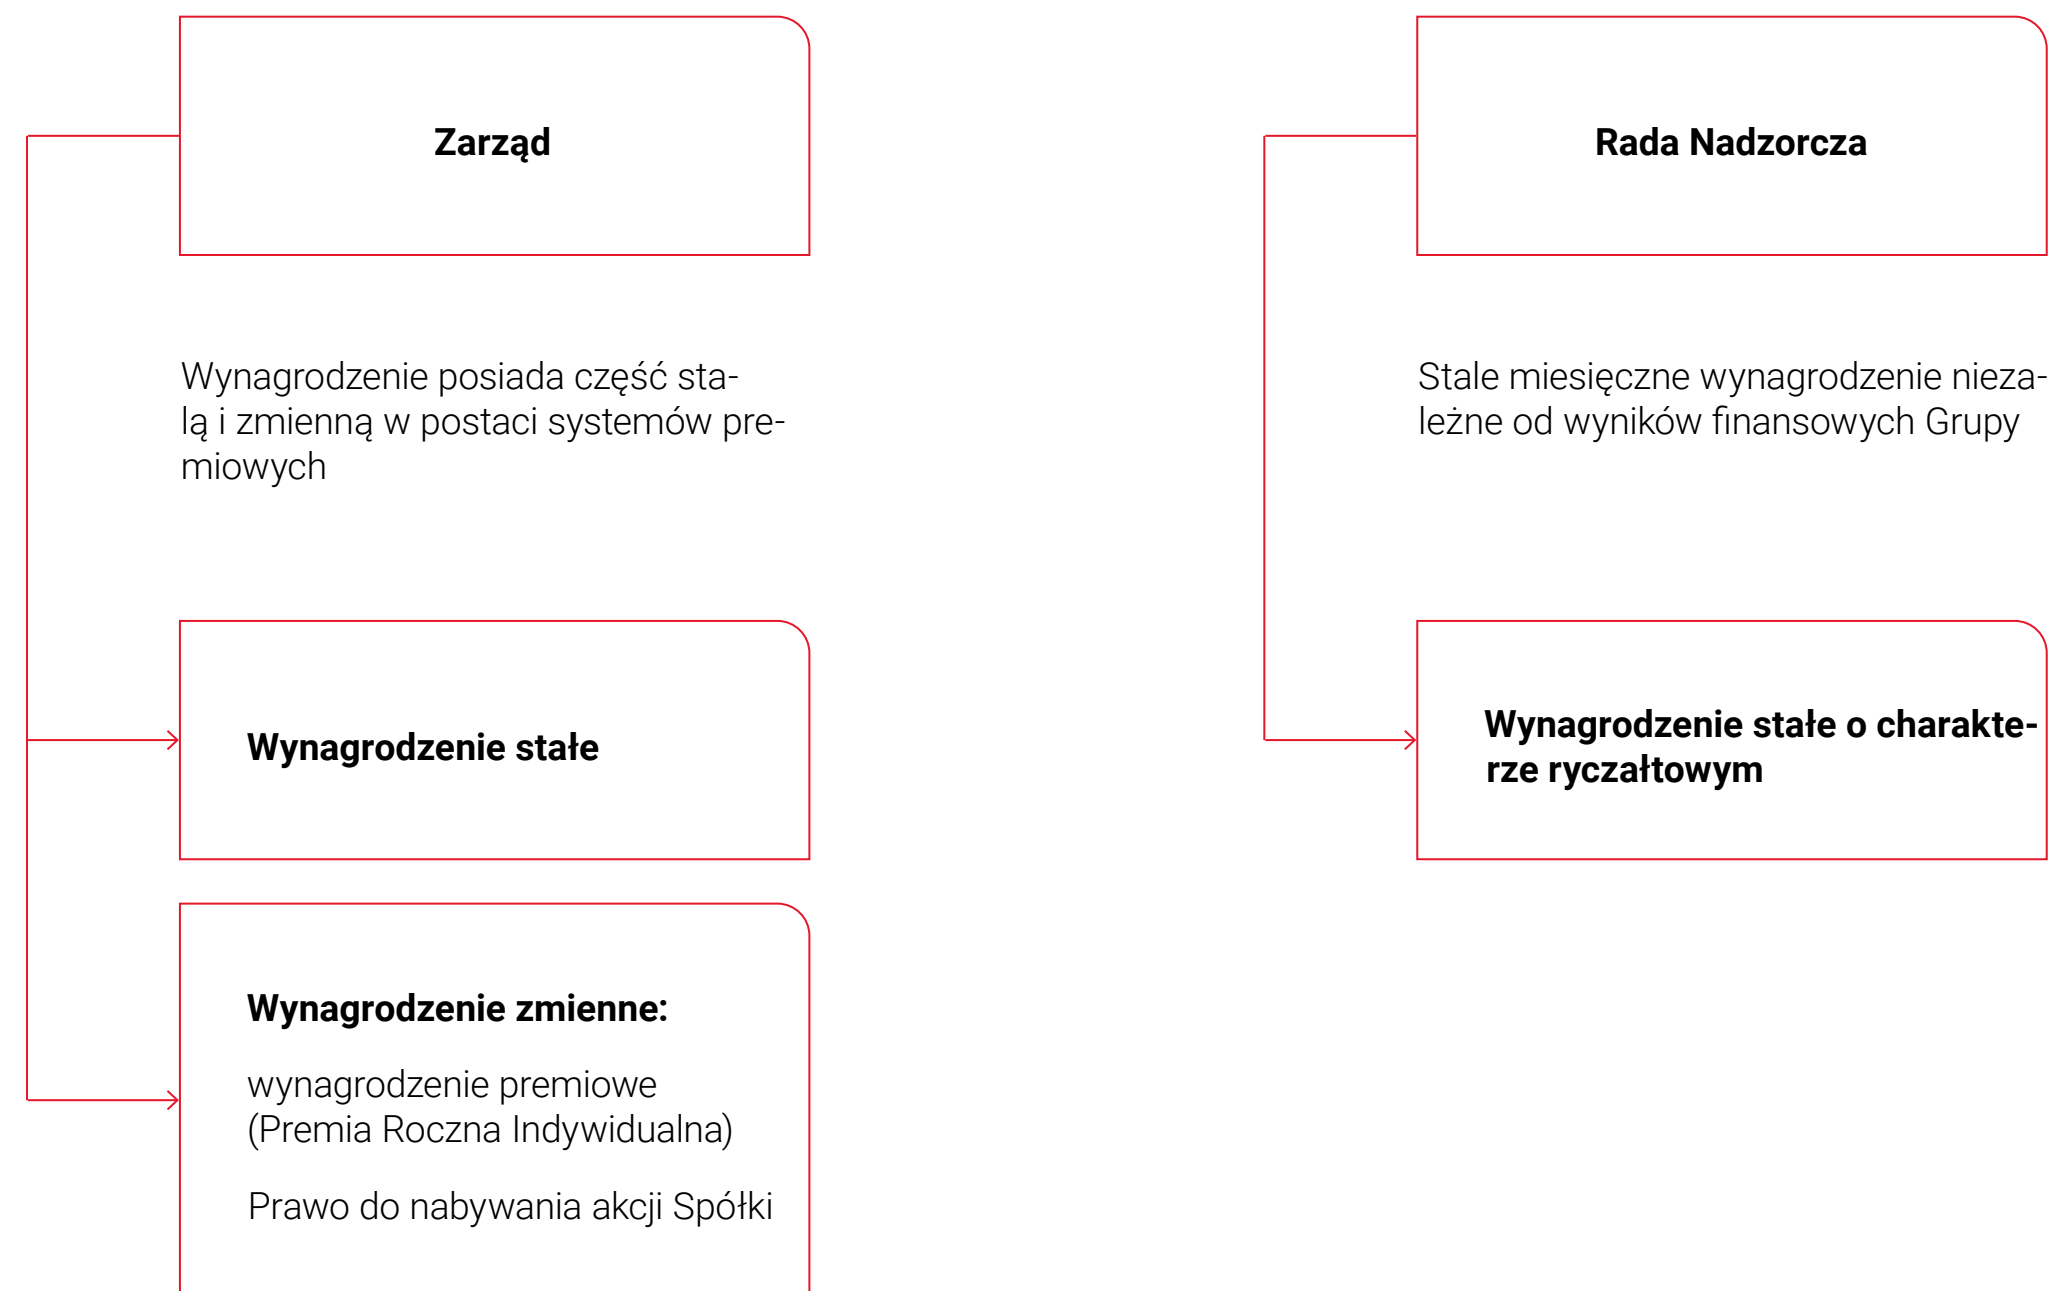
Zarząd

Wynagrodzenie posiada część stałą i zmienną w postaci systemów premiowych

Wynagrodzenie stałe

Wynagrodzenie zmienne:

wynagrodzenie premiowe (Premia Roczna Indywidualna)

Prawo do nabywania akcji Spółki

Rada Nadzorcza

Stale miesięczne wynagrodzenie niezależne od wyników finansowych Grupy

Wynagrodzenie stałe o charakterze ryczałtowym